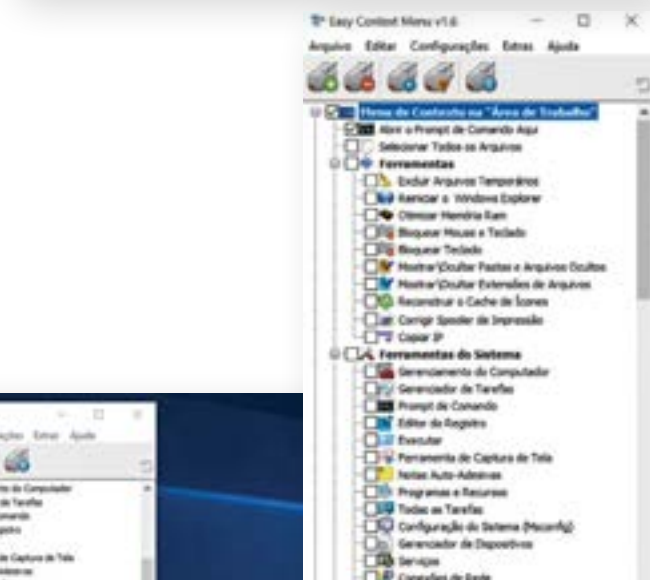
Easy Context Menu v1.6
Arquivo Editar Configurações Extras Ajuda

Menu de Contexto na "Área de Trabalho"
Abrir o Prompt de Comando Aqui
Selecionar Todos os Arquivos
Ferramentas
Excluir Arquivos Temporários
Reiniciar o Windows Explorer
Otimizar Memória Ram
Bloquear Mouse e Teclado
Bloquear Teclado
Mostrar\Ocultar Pastas e Arquivos Ocultos
Mostrar\Ocultar Extensões de Arquivos
Reconstruir o Cache de Ícones
Corrigir Spooler de Impressão
Copiar IP
Ferramentas do Sistema
Gerenciamento do Computador
Gerenciador de Tarefas
Prompt de Comando
Editor do Registro
Executar
Ferramenta de Captura de Tela
Notas Auto-Adesivas
Programas e Recursos
Todas as Tarefas
Configuração do Sistema (Msconfig)
Gerenciador de Dispositivos
Serviços
Conexões de Rede

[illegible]ações Extras Ajuda
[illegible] do Computador
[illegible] de Tarefas
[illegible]omando
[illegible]egistro
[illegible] de Captura de Tela
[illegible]desivas